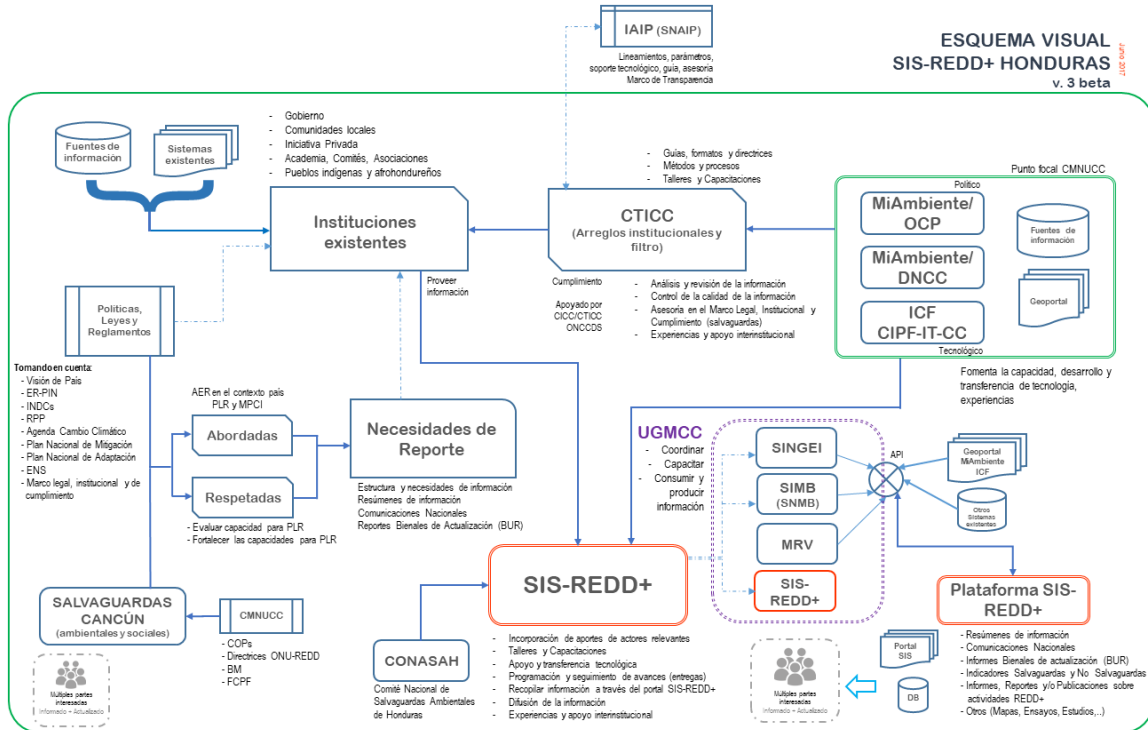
ESQUEMA VISUAL
SIS-REDD+ HONDURAS
v. 3 beta

Junio 2017

IAIP (SNAIP)

Lineamientos, parámetros, soporte tecnológico, guía, asesoría
Marco de Transparencia

Fuentes de información

Sistemas existentes

- Gobierno
- Comunidades locales
- Iniciativa Privada
- Academia, Comités, Asociaciones
- Pueblos indígenas y afrohondureños

- Guías, formatos y directrices
- Métodos y procesos
- Talleres y Capacitaciones

Punto focal CMNUCC

Político

MiAmbiente/ OCP

MiAmbiente/ DNCC

ICF CIPF-IT-CC

Tecnológico

Fuentes de información

Geoportal

Instituciones existentes

CTICC
(Arreglos institucionales y filtro)

Proveer información

Cumplimiento

Apoyado por CICC/CTICC ONCCDS

- Análisis y revisión de la información
- Control de la calidad de la información
- Asesoría en el Marco Legal, Institucional y Cumplimiento (salvaguardas)
- Experiencias y apoyo interinstitucional

Fomenta la capacidad, desarrollo y transferencia de tecnología, experiencias

Políticas, Leyes y Reglamentos

Tomando en cuenta:
- Visión de País
- ER-PIN
- INDCs
- RPP
- Agenda Cambio Climático
- Plan Nacional de Mitigación
- Plan Nacional de Adaptación
- ENS
- Marco legal, institucional y de cumplimiento

AER en el contexto país
PLR y MPCI

Abordadas

Respetadas

- Evaluar capacidad para PLR
- Fortalecer las capacidades para PLR

Necesidades de Reporte

Estructura y necesidades de información
Resúmenes de información
Comunicaciones Nacionales
Reportes Bienales de Actualización (BUR)

UGMCC

- Coordinar
- Capacitar
- Consumir y producir información

SINGEI

SIMB (SNMB)

MRV

SIS-REDD+

API

Geoportal MiAmbiente ICF

Otros Sistemas existentes

SIS-REDD+

Plataforma SIS-REDD+

- Resúmenes de información
- Comunicaciones Nacionales
- Informes Bienales de actualización (BUR)
- Indicadores Salvaguardas y No Salvaguardas
- Informes, Reportes y/o Publicaciones sobre actividades REDD+
- Otros (Mapas, Ensayos, Estudios,..)

SALVAGUARDAS CANCÚN
(ambientales y sociales)

CMNUCC

- COPs
- Directrices ONU-REDD
- BM
- FCPF

Múltiples partes interesadas
Informado • Actualizado

CONASAH

Comité Nacional de Salvaguardas Ambientales de Honduras

- Incorporación de aportes de actores relevantes
- Talleres y Capacitaciones
- Apoyo y transferencia tecnológica
- Programación y seguimiento de avances (entregas)
- Recopilar información a través del portal SIS-REDD+
- Difusión de la información
- Experiencias y apoyo interinstitucional

Portal SIS

DB

Múltiples partes interesadas
Informado • Actualizado